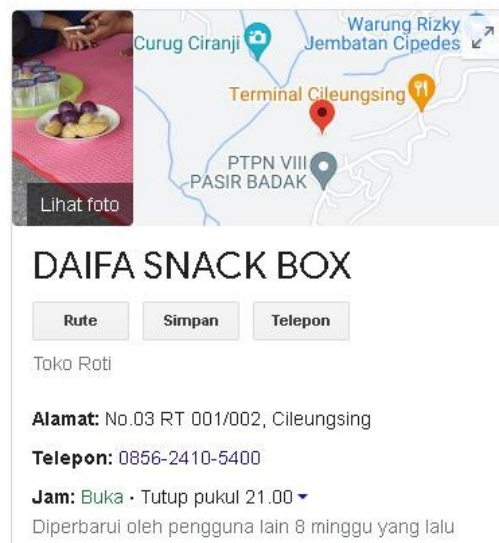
Lihat foto

Curug Ciranji
Warung Rizky
Jembatan Cipedes
Terminal Cileungsing
PTPN VIII
PASIR BADAK

DAIFA SNACK BOX

Rute
Simpan
Telepon

Toko Roti

Alamat: No.03 RT 001/002, Cileungsing

Telepon: 0856-2410-5400

Jam: Buka · Tutup pukul 21.00
Diperbarui oleh pengguna lain 8 minggu yang lalu